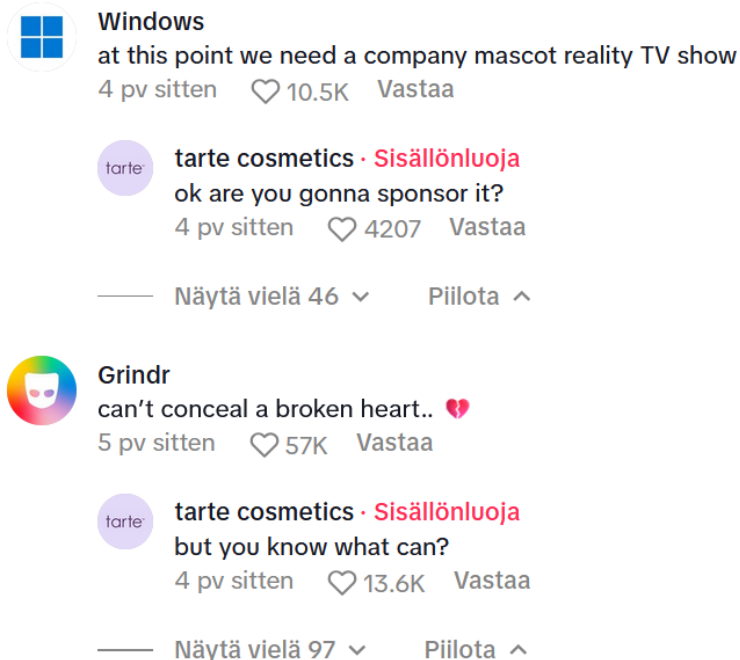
Windows
at this point we need a company mascot reality TV show
4 pv sitten 10.5K Vastaa

tarte
tarte cosmetics · Sisällönluoja
ok are you gonna sponsor it?
4 pv sitten 4207 Vastaa

Näytä vielä 46 Piilota

Grindr
can’t conceal a broken heart.. 💔
5 pv sitten 57K Vastaa

tarte
tarte cosmetics · Sisällönluoja
but you know what can?
4 pv sitten 13.6K Vastaa

Näytä vielä 97 Piilota